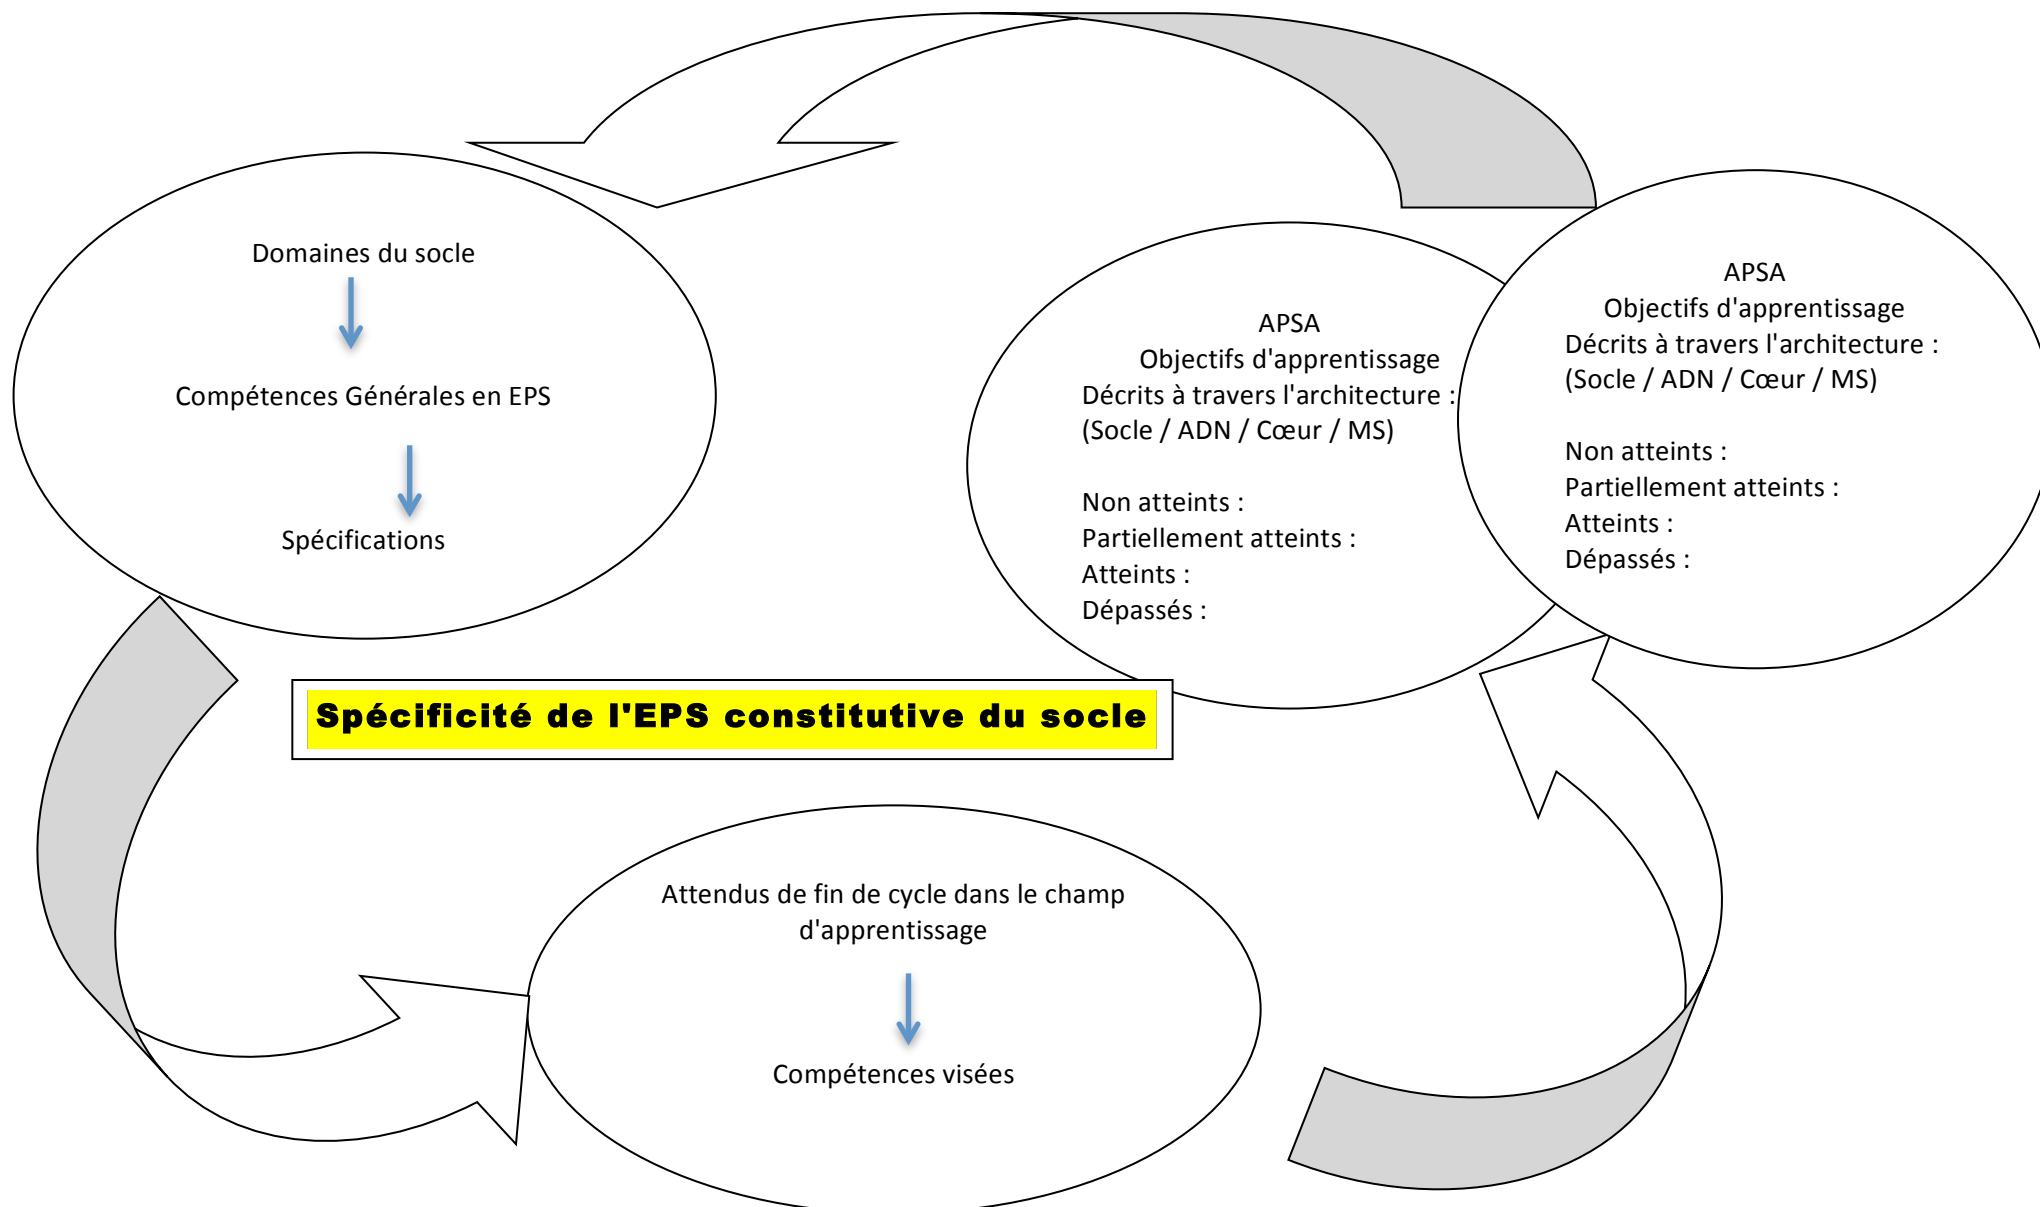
Domaines du socle

Compétences Générales en EPS

Spécifications

APSA
Objectifs d'apprentissage
Décrits à travers l'architecture :
(Socle / ADN / Cœur / MS)

Non atteints :
Partiellement atteints :
Atteints :
Dépassés :

APSA
Objectifs d'apprentissage
Décrits à travers l'architecture :
(Socle / ADN / Cœur / MS)

Non atteints :
Partiellement atteints :
Atteints :
Dépassés :

Spécificité de l'EPS constitutive du socle

Attendus de fin de cycle dans le champ d'apprentissage

Compétences visées